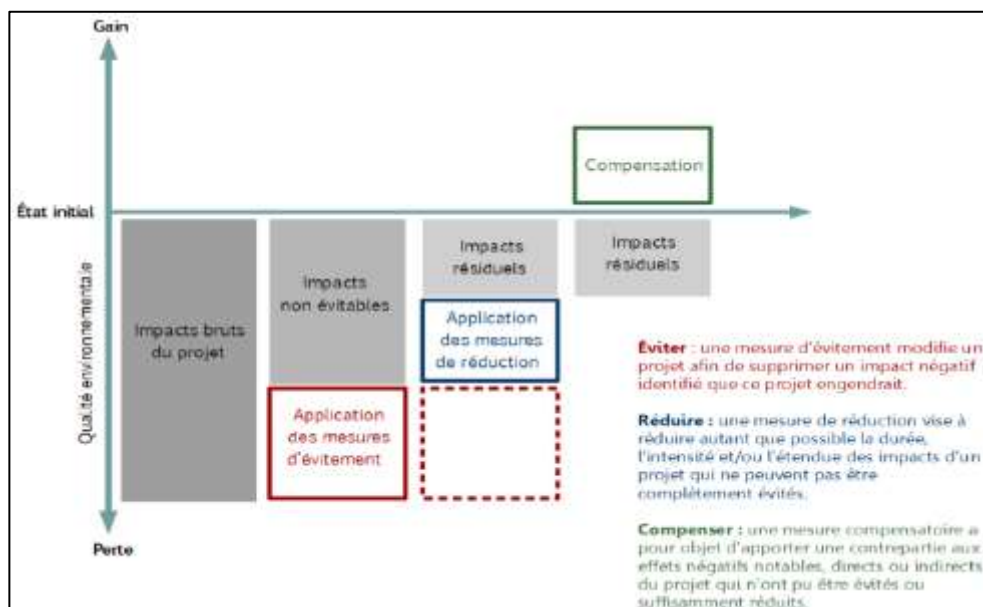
Gain

État initial

Qualité environnementale

Perte

Compensation

Impacts bruts du projet

Impacts non évitables

Application des mesures d'évitement

Impacts résiduels

Application des mesures de réduction

Impacts résiduels

Éviter : une mesure d'évitement modifie un projet afin de supprimer un impact négatif identifié que ce projet engendrait.

Réduire : une mesure de réduction vise à réduire autant que possible la durée, l'intensité et/ou l'étendue des impacts d'un projet qui ne peuvent pas être complètement évités.

Compenser : une mesure compensatoire a pour objet d'apporter une contrepartie aux effets négatifs notables, directs ou indirects du projet qui n'ont pu être évités ou suffisamment réduits.